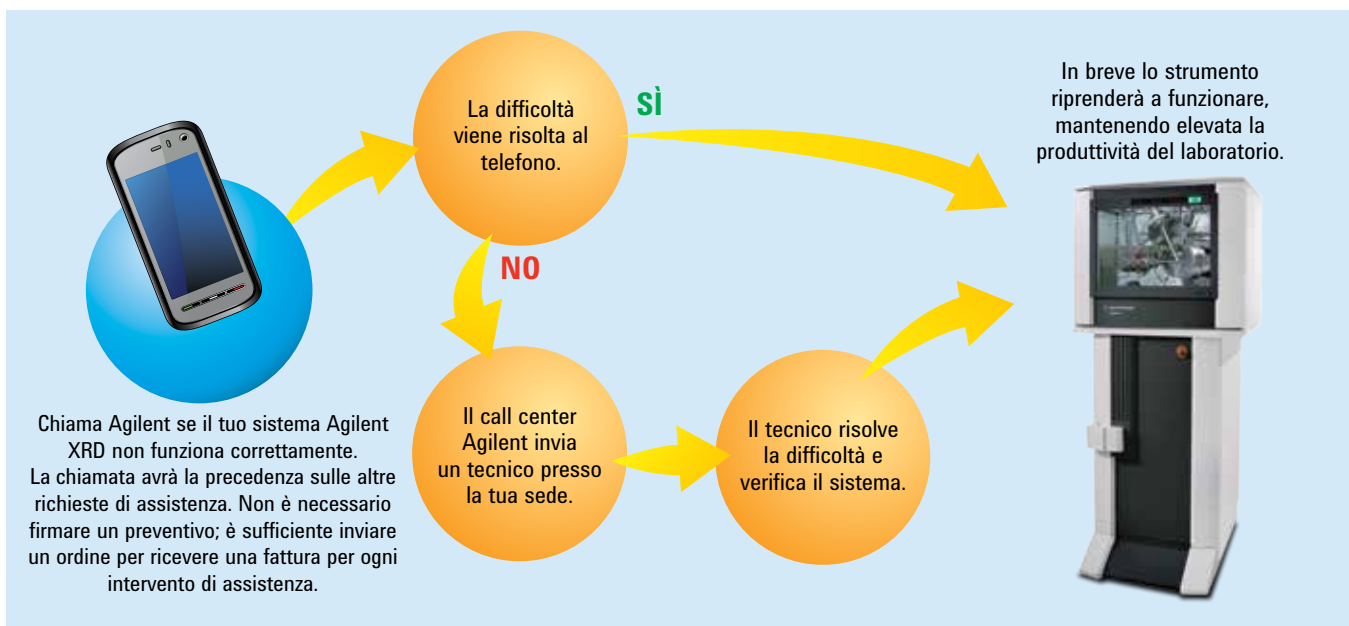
La difficoltà viene risolta al telefono.

SÌ

In breve lo strumento riprenderà a funzionare, mantenendo elevata la produttività del laboratorio.

NO

Chiama Agilent se il tuo sistema Agilent XRD non funziona correttamente.
La chiamata avrà la precedenza sulle altre richieste di assistenza. Non è necessario firmare un preventivo; è sufficiente inviare un ordine per ricevere una fattura per ogni intervento di assistenza.

Il call center Agilent invia un tecnico presso la tua sede.

Il tecnico risolve la difficoltà e verifica il sistema.